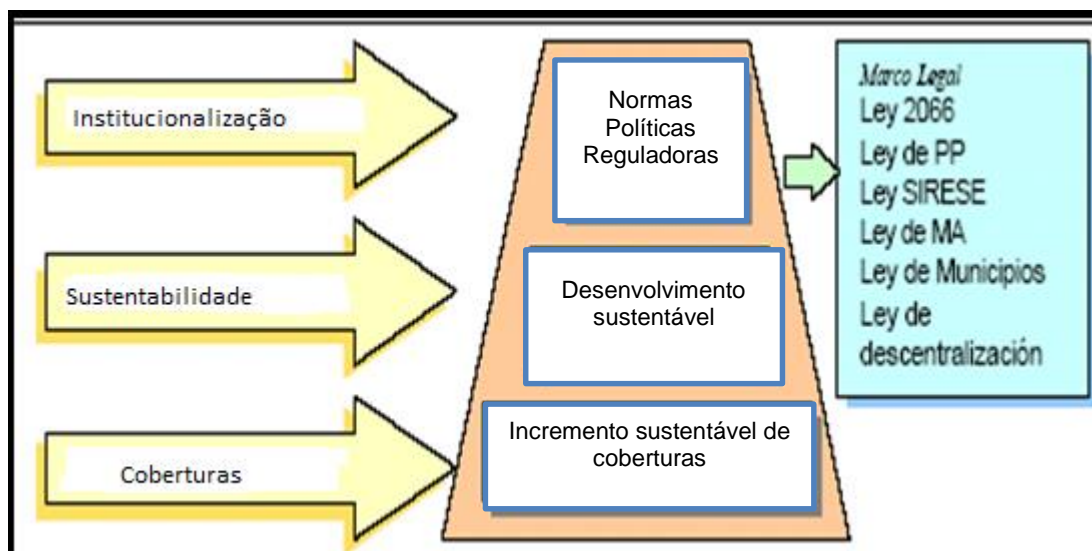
Institucionalização

Sustentabilidade

Coberturas

Normas Políticas Reguladoras

Desenvolvimento sustentável

Incremento sustentável de coberturas

Marco Legal
Ley 2066
Ley de PP
Ley SIRESE
Ley de MA
Ley de Municipios
Ley de descentralización